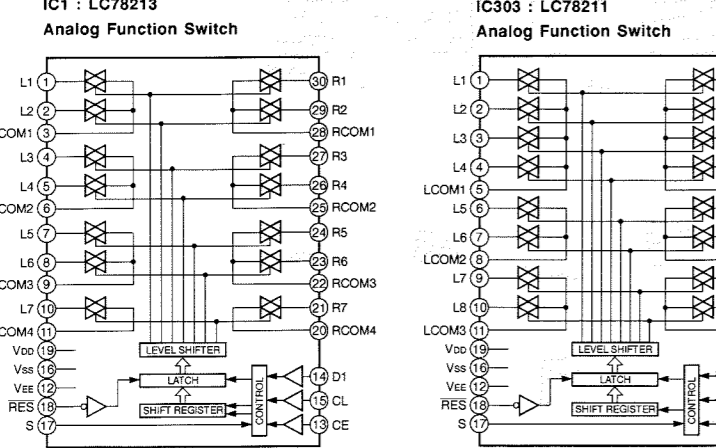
IC1 : LC78213
Analog Function Switch

L1 1
L2 2
COM1 3
L3 4
L4 5
COM2 6
L5 7
L6 8
COM3 9
L7 10
COM4 11
VDD 19
VSS 16
VEE 12
$\overline{RES}$ 18
S 17

30 R1
29 R2
28 RCOM1
27 R3
26 R4
25 RCOM2
24 R5
23 R6
22 RCOM3
21 R7
20 RCOM4
14 D1
15 CL
13 CE

LEVEL SHIFTER
LATCH
SHIFT REGISTER
CONTROL

IC303 : LC78211
Analog Function Switch

L1 1
L2 2
L3 3
L4 4
LCOM1 5
L5 6
L6 7
LCOM2 8
L7 9
L8 10
LCOM3 11
VDD 19
VSS 16
VEE 12
$\overline{RES}$ 18
S 17

LEVEL SHIFTER
LATCH
SHIFT REGISTER
CONTROL